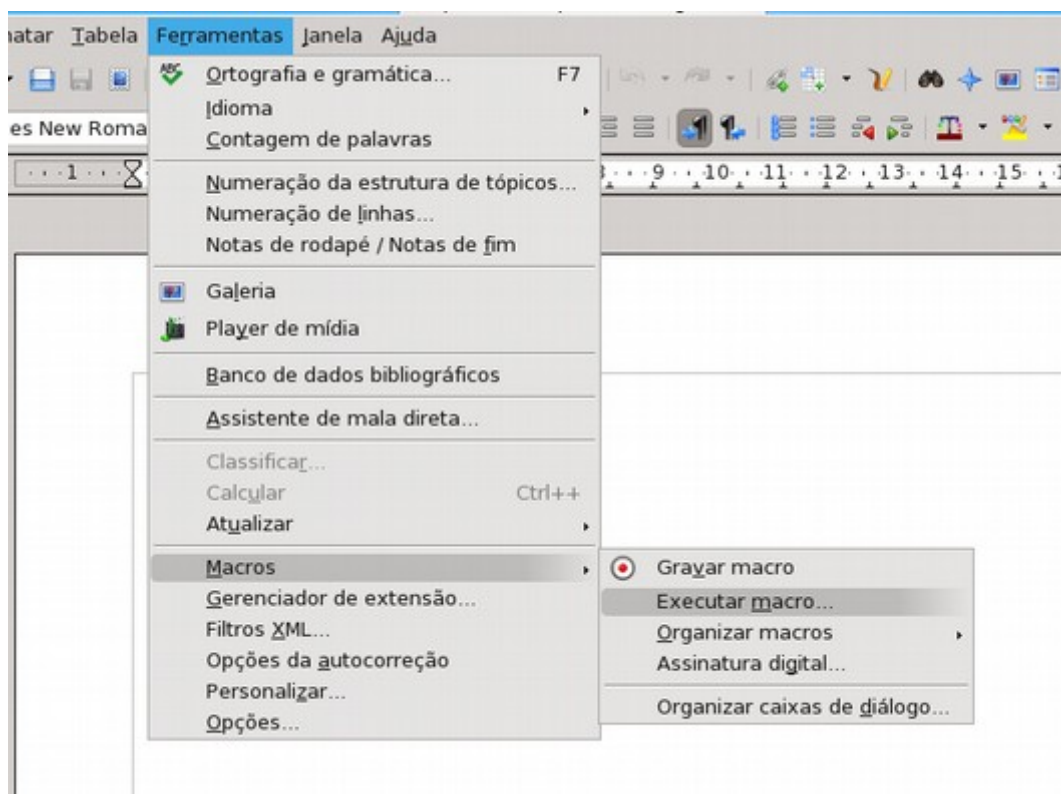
natar Tabela Ferramentas Janela Ajuda

es New Roma

1 9 10 11 12 13 14 15

Ortografia e gramática... F7
Idioma
Contagem de palavras

Numeração da estrutura de tópicos...
Numeração de linhas...
Notas de rodapé / Notas de fim

Galeria
Player de mídia

Banco de dados bibliográficos

Assistente de mala direta...

Classificar...
Calcular Ctrl++
Atualizar

Macros
Gerenciador de extensão...
Filtros XML...
Opções da autocorreção
Personalizar...
Opções...

Gravar macro
Executar macro...
Organizar macros
Assinatura digital...

Organizar caixas de diálogo...